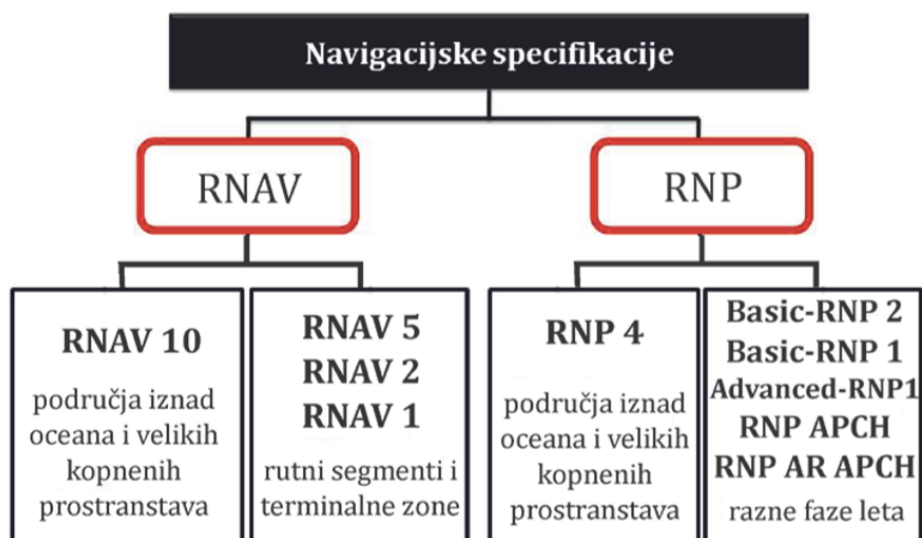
Navigacijske specifikacije

RNAV

RNP

RNAV 10

područja iznad oceana i velikih kopnenih prostranstava

RNAV 5
RNAV 2
RNAV 1

rutni segmenti i terminalne zone

RNP 4

područja iznad oceana i velikih kopnenih prostranstava

Basic-RNP 2
Basic-RNP 1
Advanced-RNP1
RNP APCH
RNP AR APCH

razne faze leta